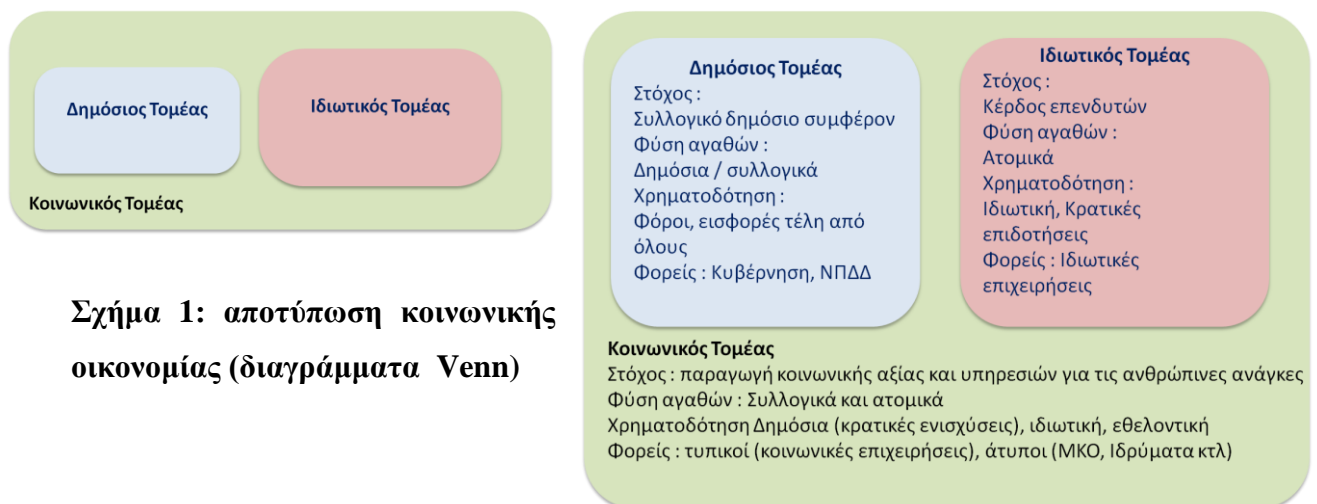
Δημόσιος Τομέας

Ιδιωτικός Τομέας

Κοινωνικός Τομέας

Σχήμα 1: αποτύπωση κοινωνικής οικονομίας (διαγράμματα Venn)

Δημόσιος Τομέας
Στόχος :
Συλλογικό δημόσιο συμφέρον
Φύση αγαθών :
Δημόσια / συλλογικά
Χρηματοδότηση :
Φόροι, εισφορές τέλη από όλους
Φορείς : Κυβέρνηση, ΝΠΔΔ

Ιδιωτικός Τομέας
Στόχος :
Κέρδος επενδυτών
Φύση αγαθών :
Ατομικά
Χρηματοδότηση :
Ιδιωτική, Κρατικές επιδοτήσεις
Φορείς : Ιδιωτικές επιχειρήσεις

Κοινωνικός Τομέας
Στόχος : παραγωγή κοινωνικής αξίας και υπηρεσιών για τις ανθρώπινες ανάγκες
Φύση αγαθών : Συλλογικά και ατομικά
Χρηματοδότηση Δημόσια (κρατικές ενισχύσεις), ιδιωτική, εθελοντική
Φορείς : τυπικοί (κοινωνικές επιχειρήσεις), άτυποι (ΜΚΟ, Ιδρύματα κτλ)